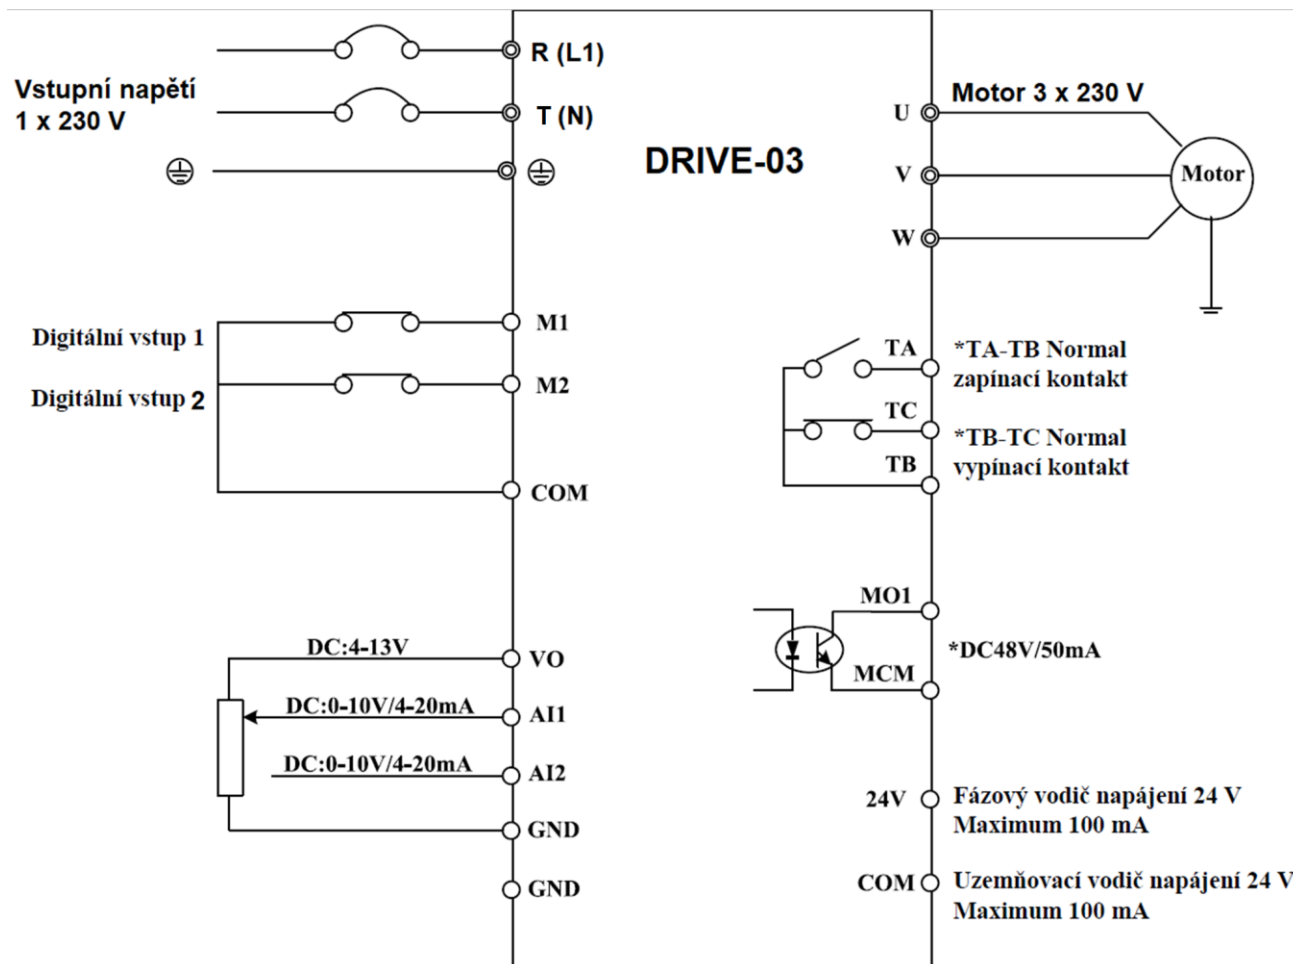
R (L1)

Vstupní napětí
1 x 230 V

T (N)

⏚ ⏚

DRIVE-03

Motor 3 x 230 V

U

V

W

Motor

Digitální vstup 1

M1

Digitální vstup 2

M2

COM

TA

*TA-TB Normal zapínací kontakt

TC

*TB-TC Normal vypínací kontakt

TB

MO1

*DC48V/50mA

MCM

DC:4-13V

VO

DC:0-10V/4-20mA

AI1

DC:0-10V/4-20mA

AI2

GND

GND

24V

Fázový vodič napájení 24 V
Maximum 100 mA

COM

Uzemňovací vodič napájení 24 V
Maximum 100 mA